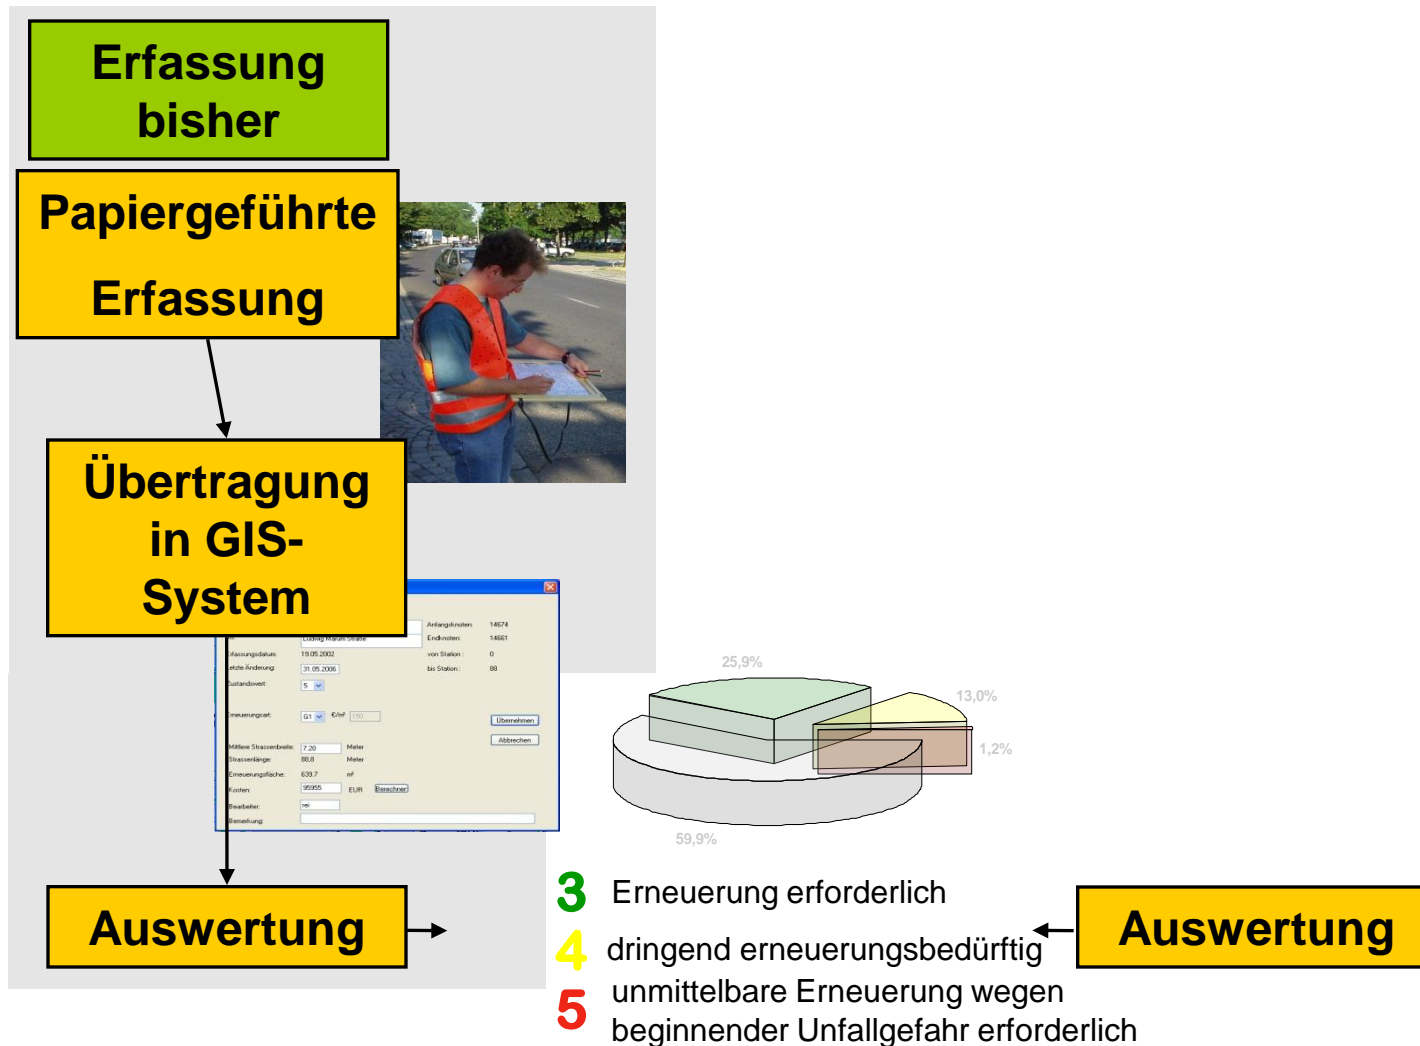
Erfassung bisher

Papiergeführte Erfassung

Übertragung in GIS-System

| | | | |
|---|---|---|---|
| | Ludwig Marum Straße | Anfangsknoten: | 14674 |
| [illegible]fassungsdatum: | 19.05.2002 | Endknoten: | 14661 |
| Letzte Änderung: | 31.05.2006 | von Station: | 0 |
| Zustandswert: | 5 | bis Station: | 88 |

Erneuerungsart: G1 €/m² 150

Übernehmen

Abbrechen

Mittlere Strassenbreite: 7,20 Meter

Strassenlänge: 88,8 Meter

Erneuerungsfläche: 639,7 m²

Kosten: 95955 EUR Berechnen

Bearbeiter: rei

Bemerkung:

25,9%

13,0%

1,2%

59,9%

Auswertung

3 Erneuerung erforderlich

4 dringend erneuerungsbedürftig

5 unmittelbare Erneuerung wegen beginnender Unfallgefahr erforderlich

Auswertung